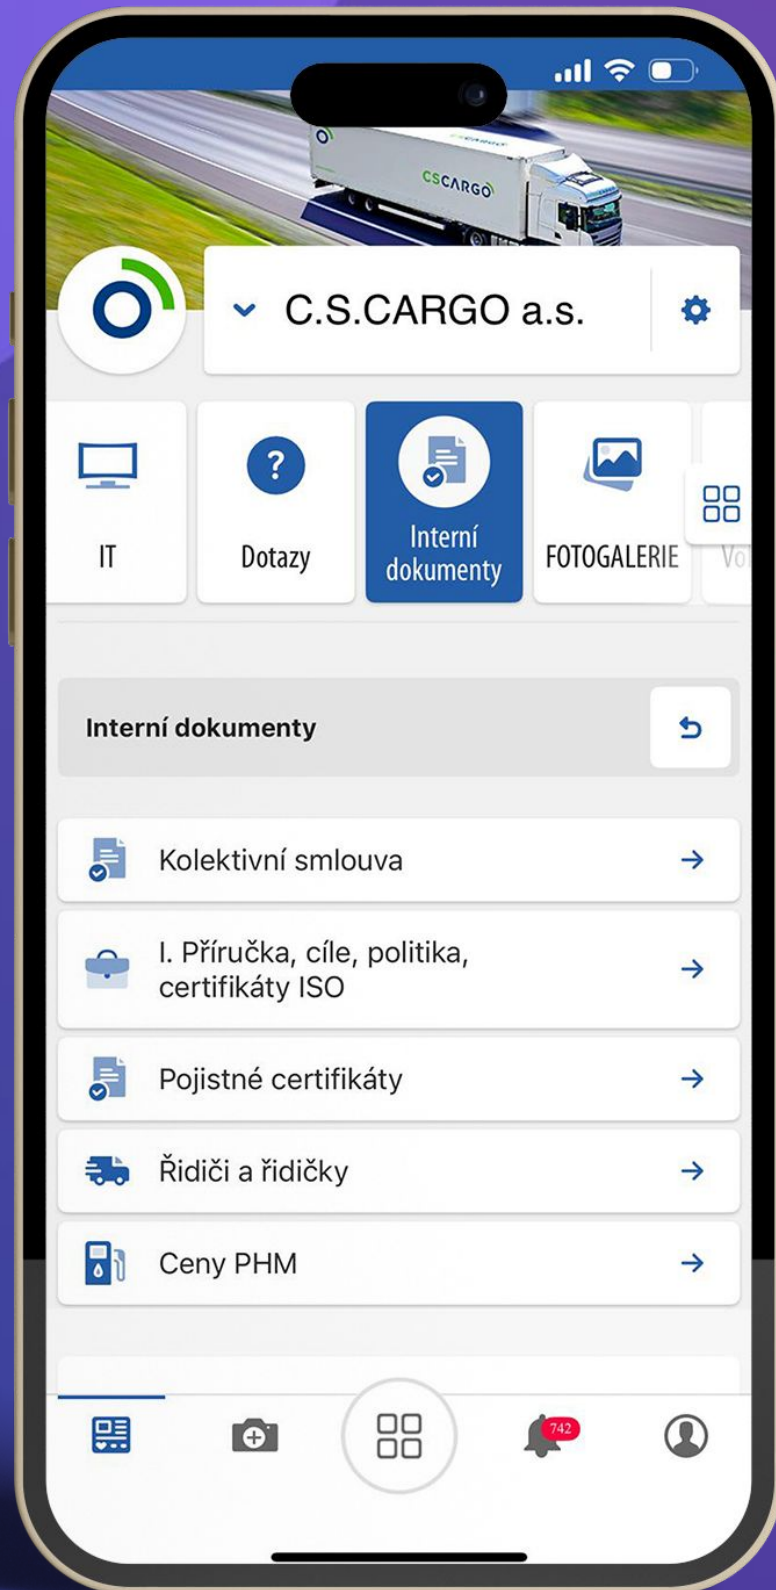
CSCARGO

C.S.CARGO a.s.

IT

Dotazy

Interní dokumenty

FOTOGALERIE

Vo

Interní dokumenty

Kolektivní smlouva

I. Příručka, cíle, politika, certifikáty ISO

Pojistné certifikáty

Řidiči a řidičky

Ceny PHM

742